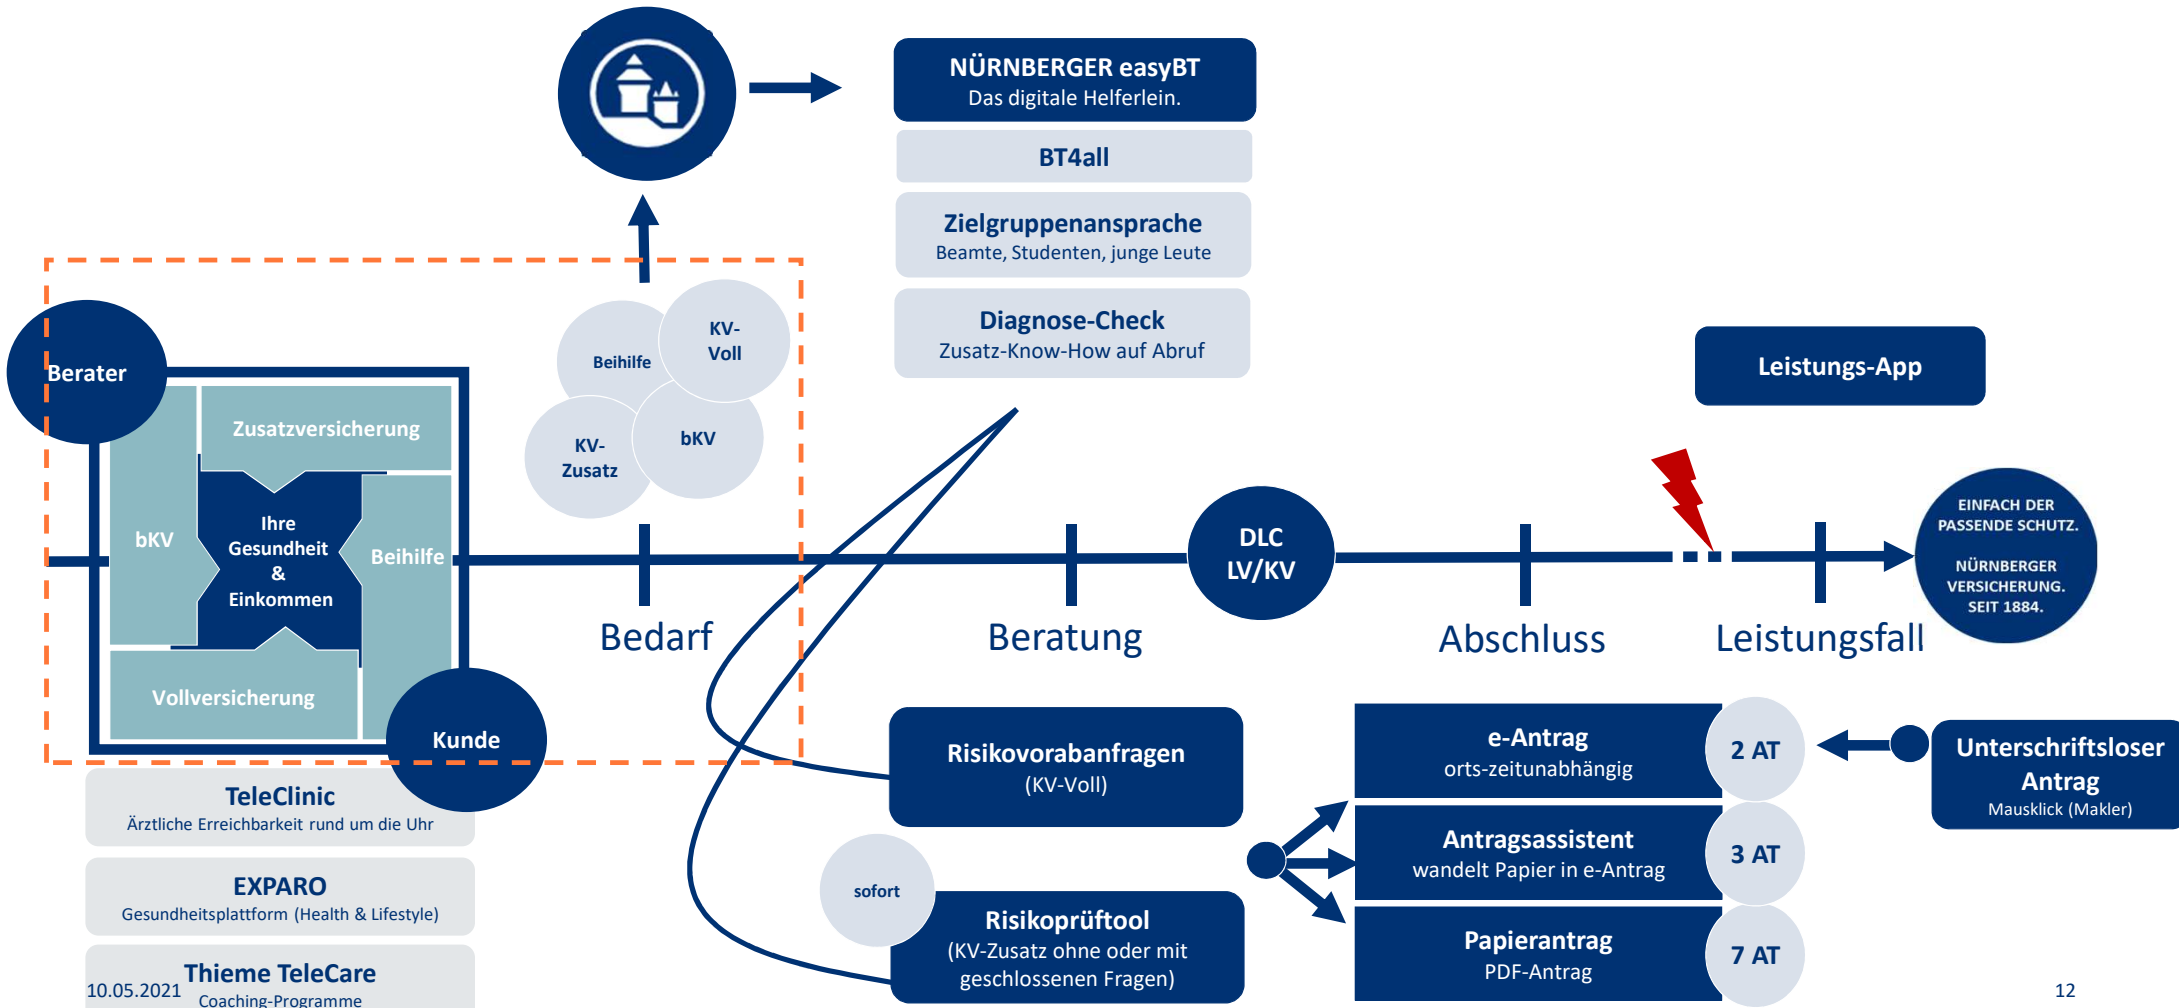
NÜRNBERGER easyBT
Das digitale Helferlein.

BT4all

Zielgruppenansprache
Beamte, Studenten, junge Leute

Diagnose-Check
Zusatz-Know-How auf Abruf

Leistungs-App

Berater

Zusatzversicherung

bKV

Ihre Gesundheit & Einkommen

Beihilfe

Vollversicherung

Kunde

Beihilfe

KV-Voll

KV-Zusatz

bKV

Bedarf

Beratung

DLC LV/KV

Abschluss

Leistungsfall

EINFACH DER PASSENDE SCHUTZ.
NÜRNBERGER VERSICHERUNG. SEIT 1884.

TeleClinic
Ärztliche Erreichbarkeit rund um die Uhr

EXPARO
Gesundheitsplattform (Health & Lifestyle)

Thieme TeleCare
Coaching-Programme

Risikovorabanfragen
(KV-Voll)

sofort

Risikoprüftool
(KV-Zusatz ohne oder mit geschlossenen Fragen)

e-Antrag
orts-zeitunabhängig

2 AT

Antragsassistent
wandelt Papier in e-Antrag

3 AT

Papierantrag
PDF-Antrag

7 AT

Unterschriftsloser Antrag
Mausklick (Makler)

10.05.2021

12